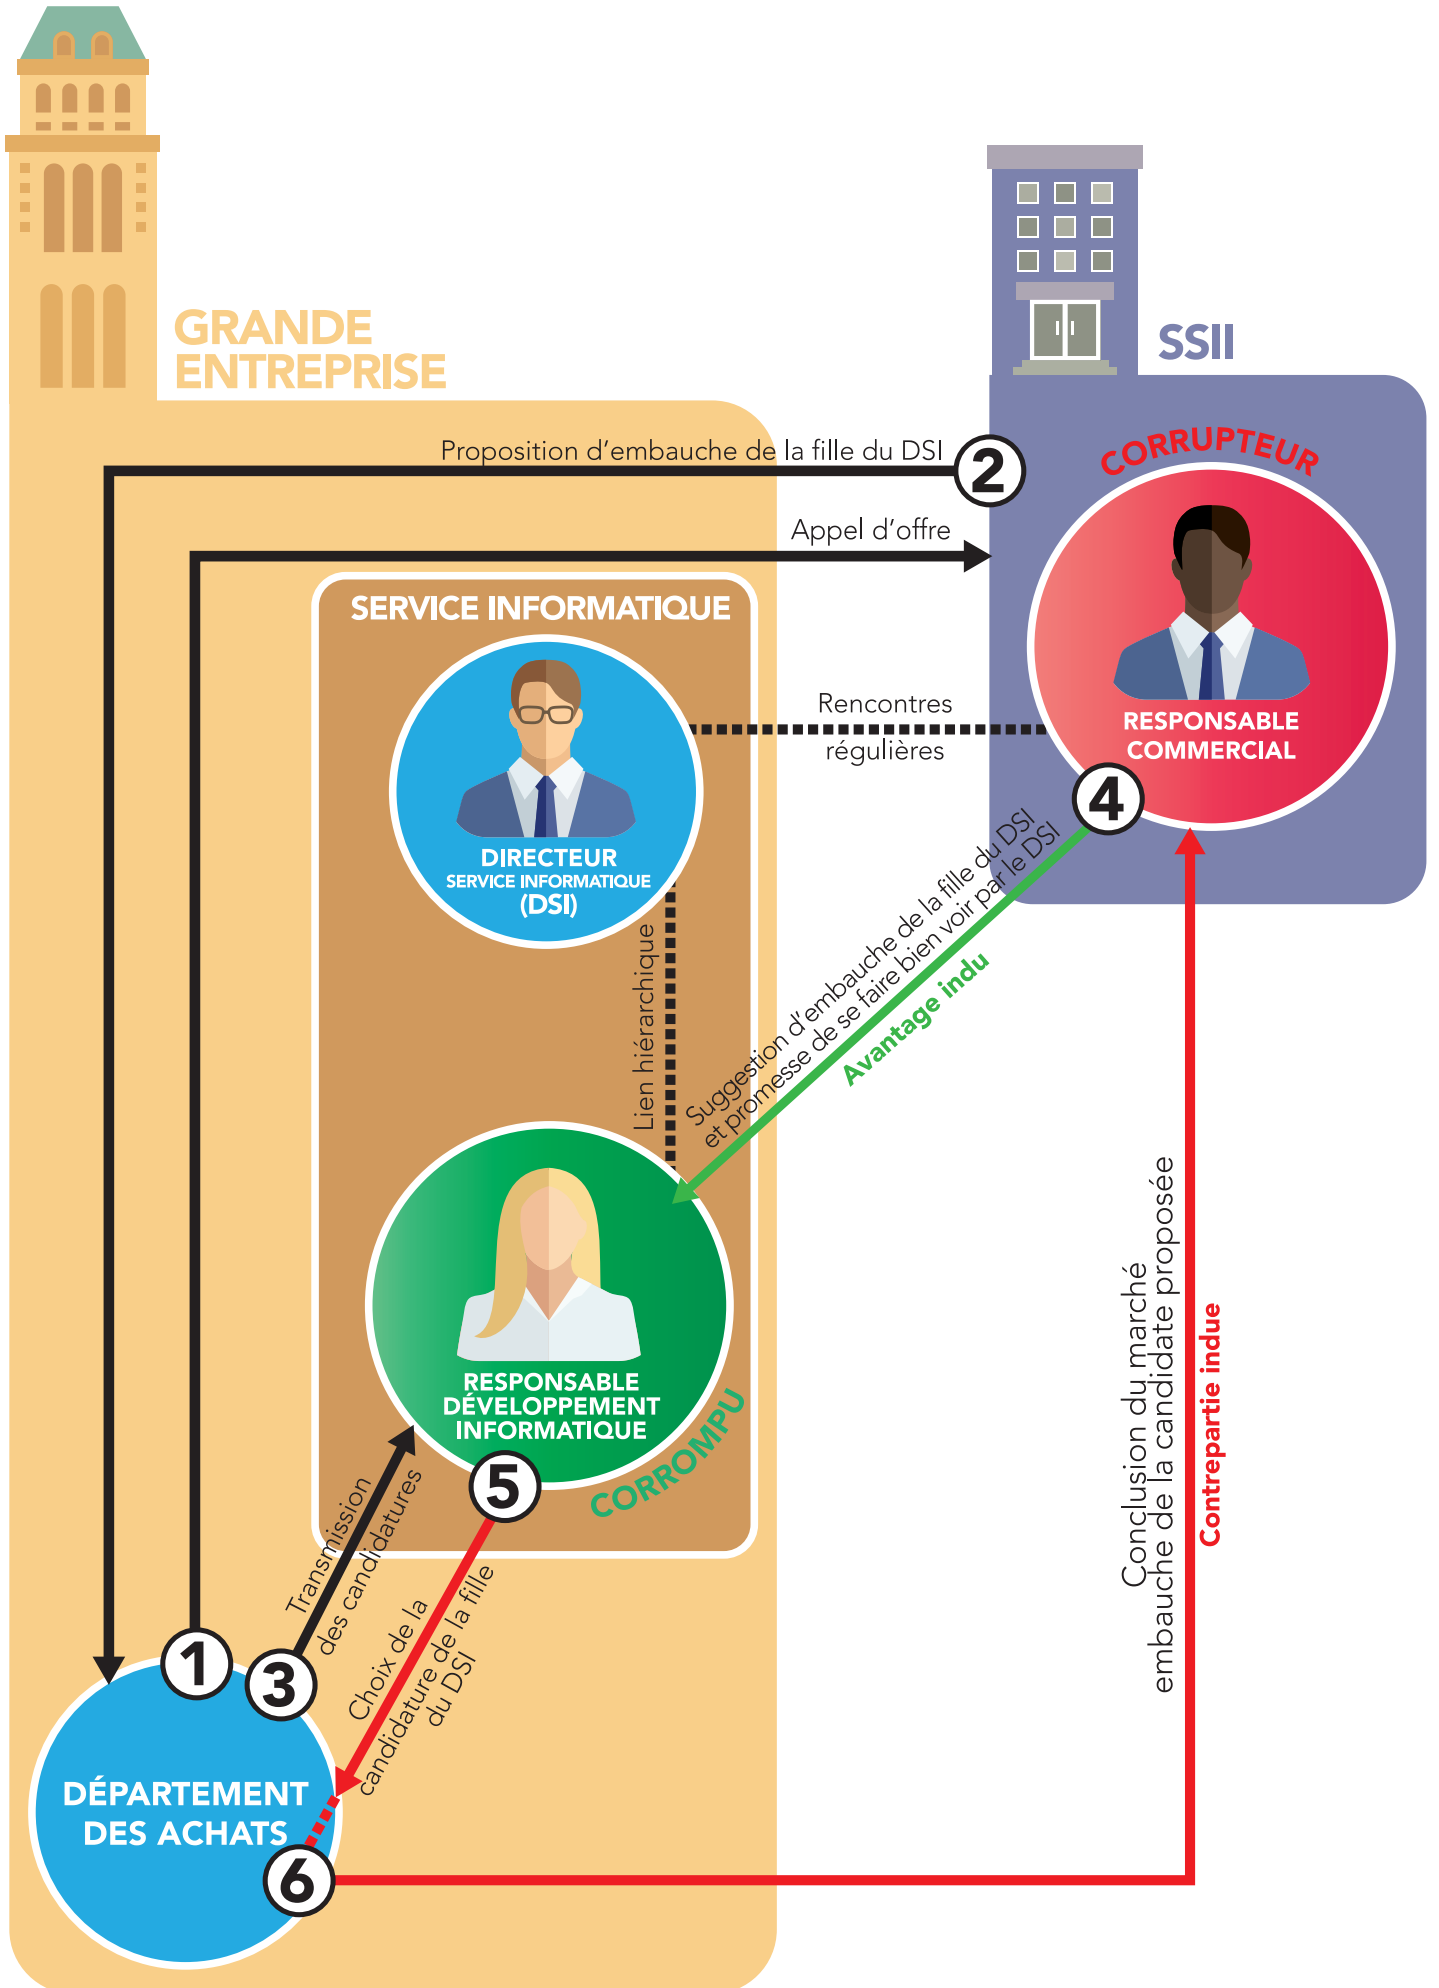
GRANDE ENTREPRISE

SSII

Proposition d'embauche de la fille du DSI

2

CORRUPTEUR

Appel d'offre

SERVICE INFORMATIQUE

RESPONSABLE COMMERCIAL

Rencontres régulières

DIRECTEUR SERVICE INFORMATIQUE (DSI)

4

Lien hiérarchique

Suggestion d'embauche de la fille du DSI et promesse de se faire bien voir par le DSI

Avantage indu

RESPONSABLE DÉVELOPPEMENT INFORMATIQUE

CORROMPU

5

Transmission des candidatures

Choix de la candidature de la fille du DSI

Conclusion du marché embauche de la candidate proposée

Contrepartie indue

1

3

DÉPARTEMENT DES ACHATS

6